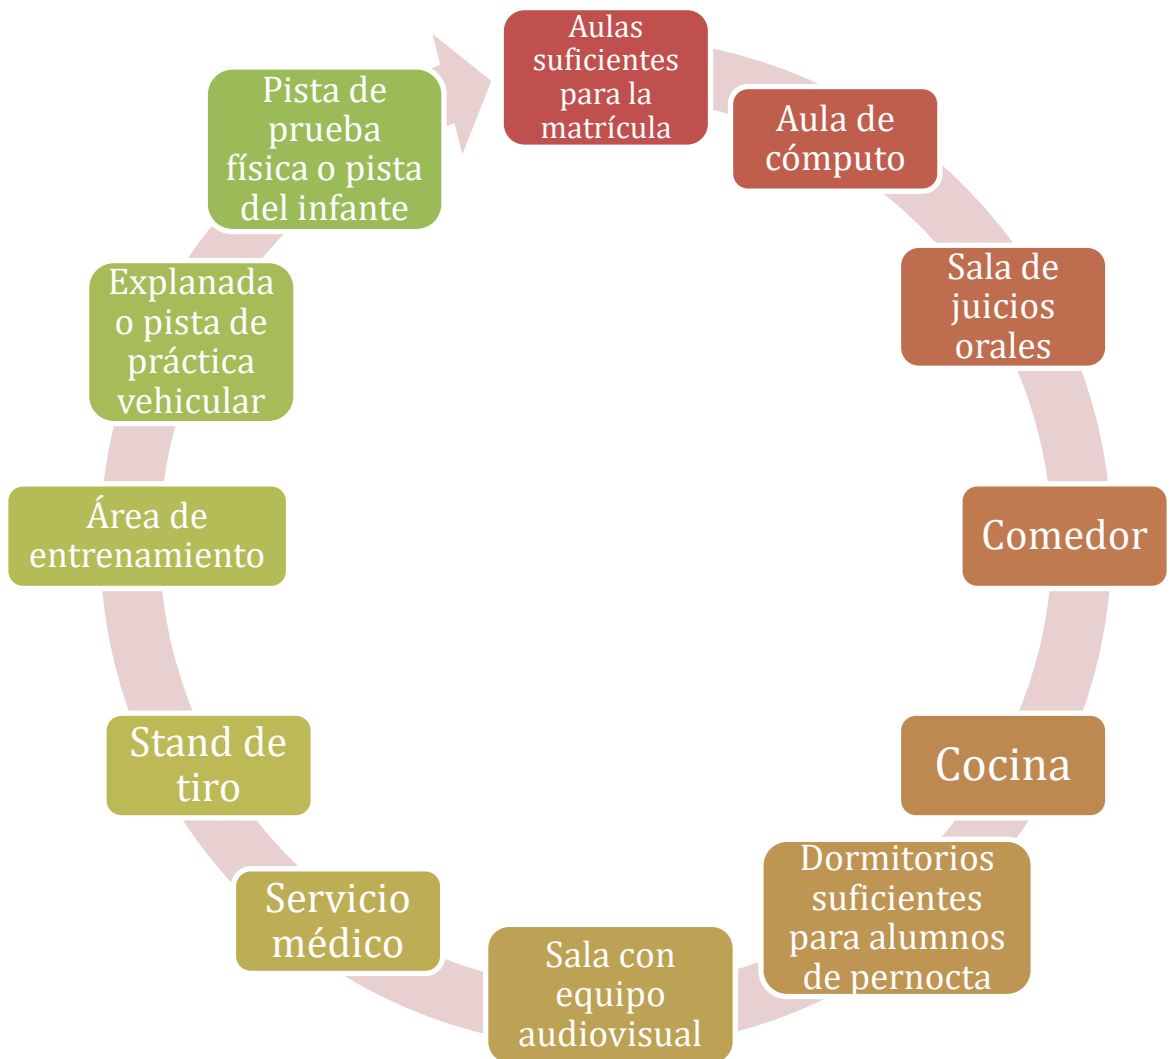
Aulas suficientes para la matrícula

Aula de cómputo

Sala de juicios orales

Comedor

Cocina

Dormitorios suficientes para alumnos de pernocta

Sala con equipo audiovisual

Servicio médico

Stand de tiro

Área de entrenamiento

Explanada o pista de práctica vehicular

Pista de prueba física o pista del infante